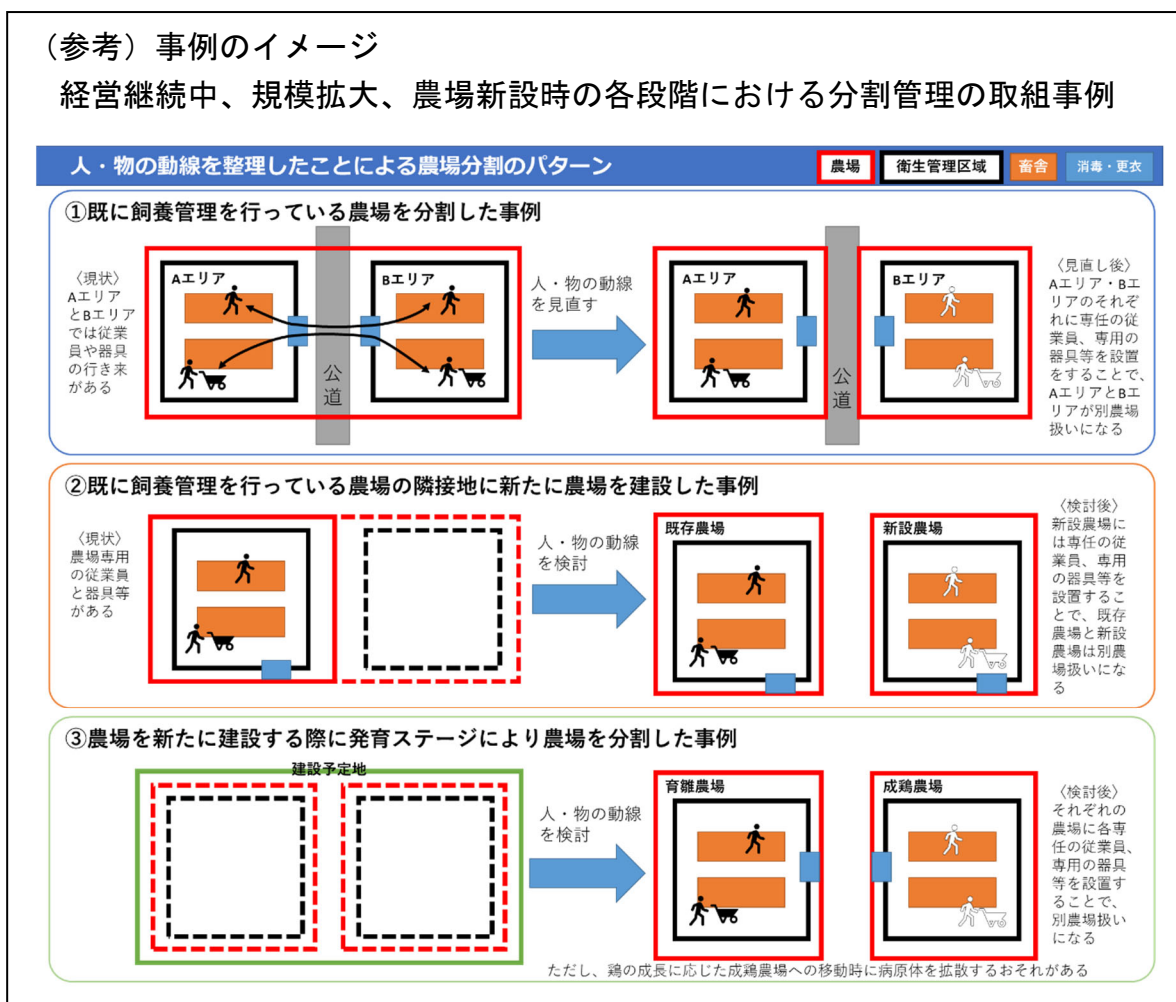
（参考）事例のイメージ
経営継続中、規模拡大、農場新設時の各段階における分割管理の取組事例

人・物の動線を整理したことによる農場分割のパターン

農場　衛生管理区域　畜舎　消毒・更衣

①既に飼養管理を行っている農場を分割した事例

〈現状〉
Aエリア
とBエリア
では従業
員や器具
の行き来
がある

Aエリア　公道　Bエリア

人・物の動線
を見直す

Aエリア　公道　Bエリア

〈見直し後〉
Aエリア・Bエリアのそれぞれに専任の従業員、専用の器具等を設置をすることで、Aエリアと Bエリアが別農場扱いになる

②既に飼養管理を行っている農場の隣接地に新たに農場を建設した事例

〈現状〉
農場専用の従業員と器具等がある

人・物の動線
を検討

既存農場　新設農場

〈検討後〉
新設農場には専任の従業員、専用の器具等を設置することで、既存農場と新設農場は別農場扱いになる

③農場を新たに建設する際に発育ステージにより農場を分割した事例

建設予定地

人・物の動線
を検討

育雛農場　成鶏農場

〈検討後〉
それぞれの農場に各専任の従業員、専用の器具等を設置することで、別農場扱いになる

ただし、鶏の成長に応じた成鶏農場への移動時に病原体を拡散するおそれがある